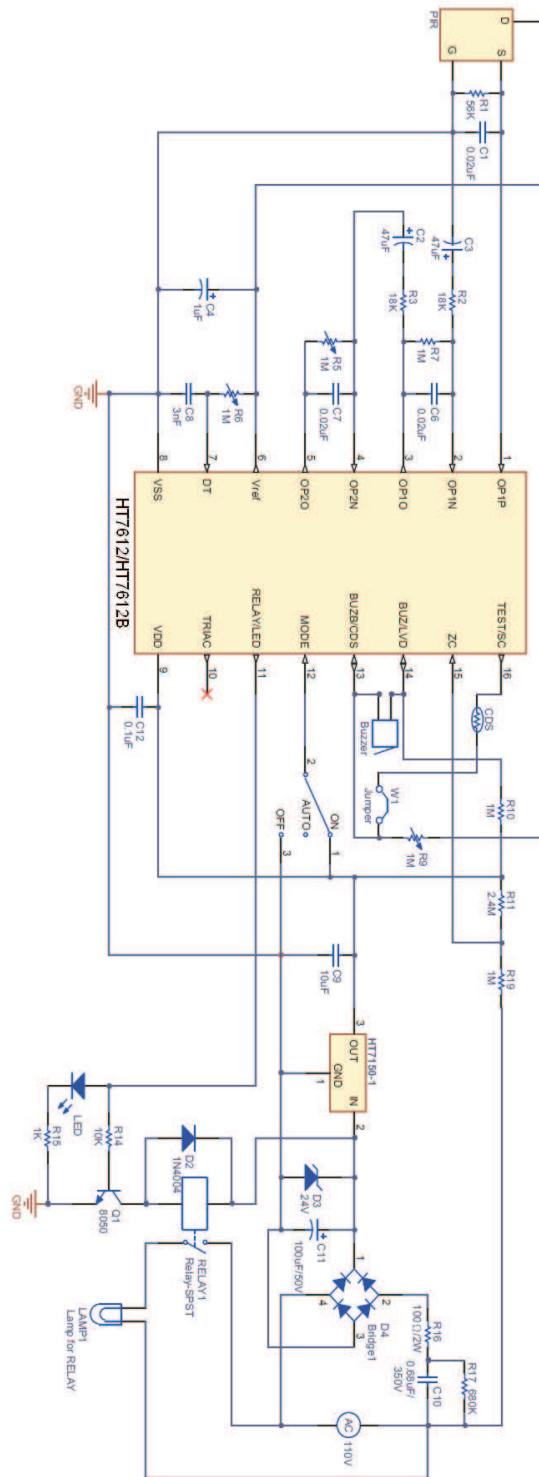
PIR
D
G
S
R1
56K
C1
0.02uF
C2
47uF
C3
47uF
R3
18K
R2
18K
C4
1uF
R5
1M
R7
1M
GND
C8
3nF
R6
1M
C7
0.02uF
C6
0.02uF
8
7
6
5
4
3
2
1
VSS
DT
Vref
OP2O
OP2N
OP1O
OP1N
OP1P
HT7612/HT7612B
VDD
TRIAC
RELAY/LED
MODE
BUZB/CDS
BUZ/LVD
ZC
TEST/SC
9
10
11
12
13
14
15
16
C12
0.1uF
Buzzer
CDS
2
OFF
AUTO
ON
W1
Jumper
R10
1M
3
1
R9
1M
R11
2.4M
C9
10uF
R19
1M
3
OUT
HT7150-1
GND
1
IN
2
LED
R14
10K
R15
1K
D2
1N4004
D3
24V
GND
Q1
8050
C11
100uF/50V
1
2
4
3
R16
100Ω/2W
D4
Bridge1
RELAY1
Relay-SPST
C10
0.68uF/350V
R17
680K
LAMP1
Lamp for RELAY
AC
110V